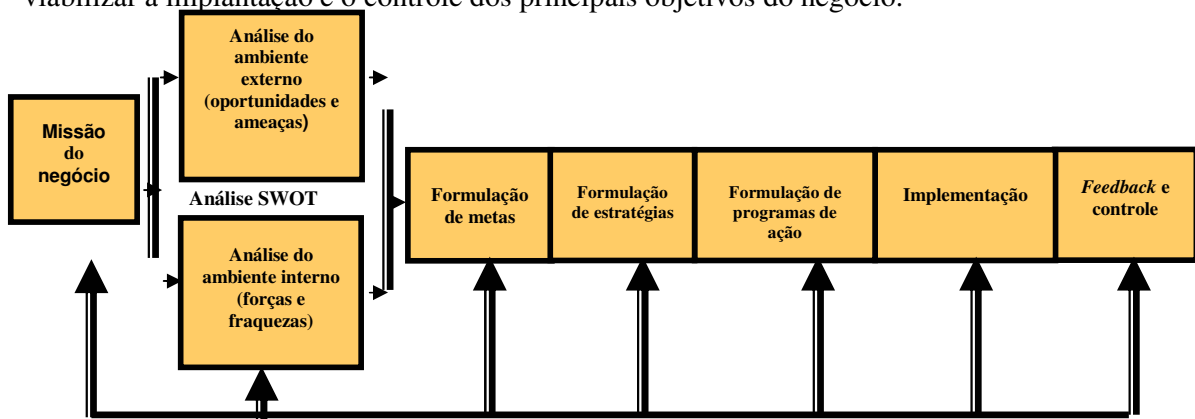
viabilizar a implantação e o controle dos principais objetivos do negócio.

Missão do negócio

Análise do ambiente externo (oportunidades e ameaças)

Análise SWOT

Análise do ambiente interno (forças e fraquezas)

Formulação de metas

Formulação de estratégias

Formulação de programas de ação

Implementação

*Feedback* e controle